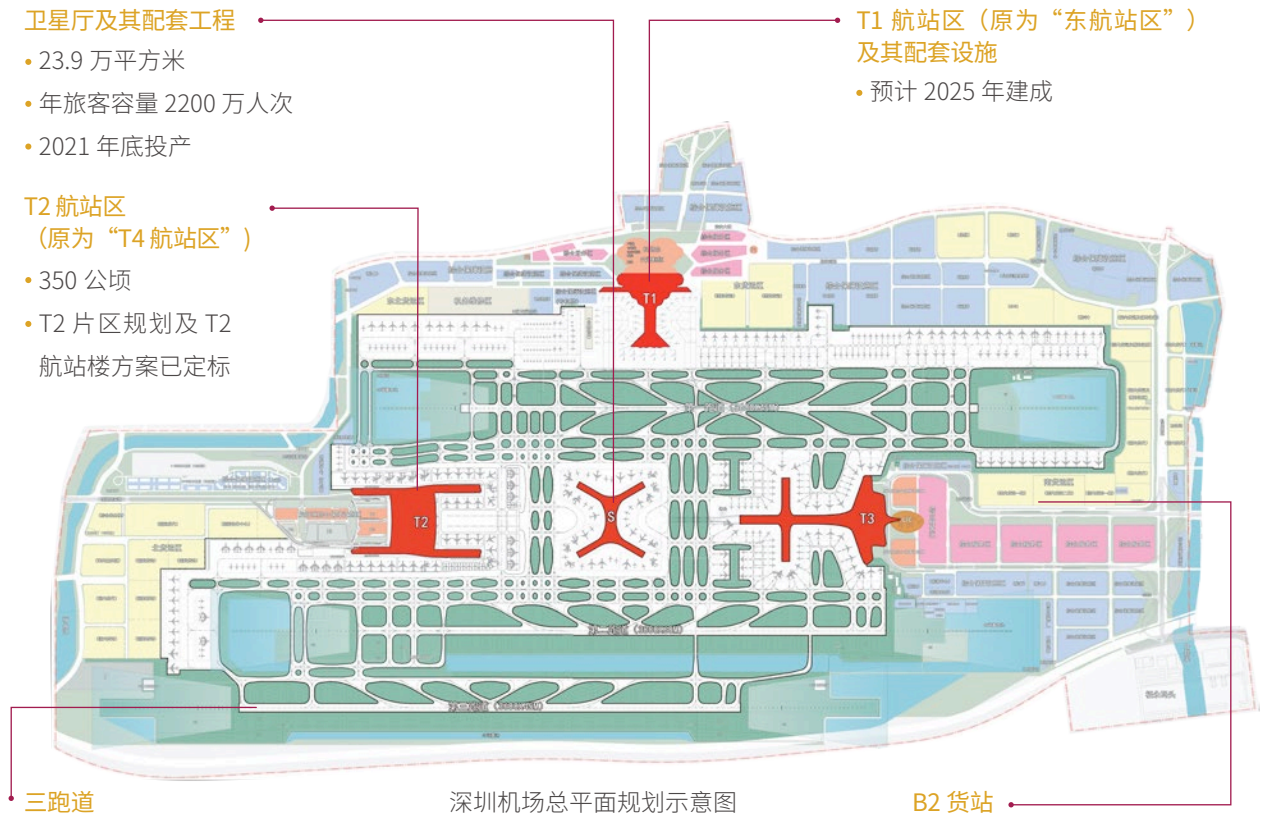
卫星厅及其配套工程
• 23.9 万平方米
• 年旅客容量 2200 万人次
• 2021 年底投产

T1 航站区（原为“东航站区”）
及其配套设施
• 预计 2025 年建成

T2 航站区
（原为“T4 航站区”）
• 350 公顷
• T2 片区规划及 T2 航站楼方案已定标

T1

T2

S

T3

三跑道

深圳机场总平面规划示意图

B2 货站